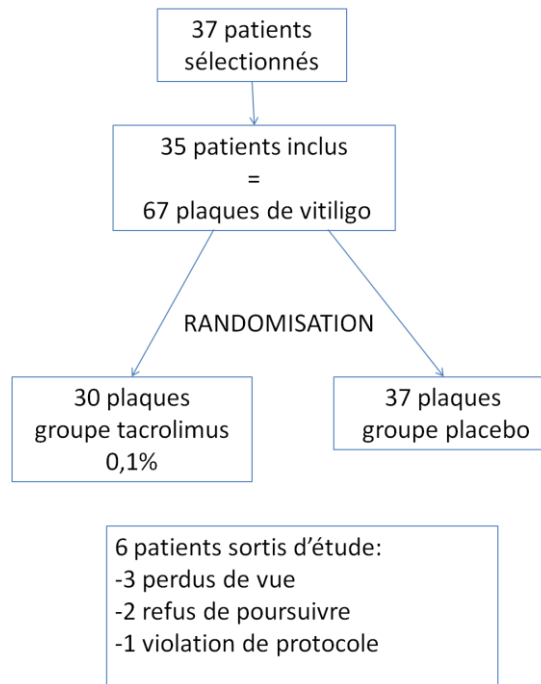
37 patients sélectionnés

35 patients inclus
=
67 plaques de vitiligo

RANDOMISATION

30 plaques
groupe tacrolimus
0,1%

37 plaques
groupe placebo

6 patients sortis d’étude:
-3 perdus de vue
-2 refus de poursuivre
-1 violation de protocole